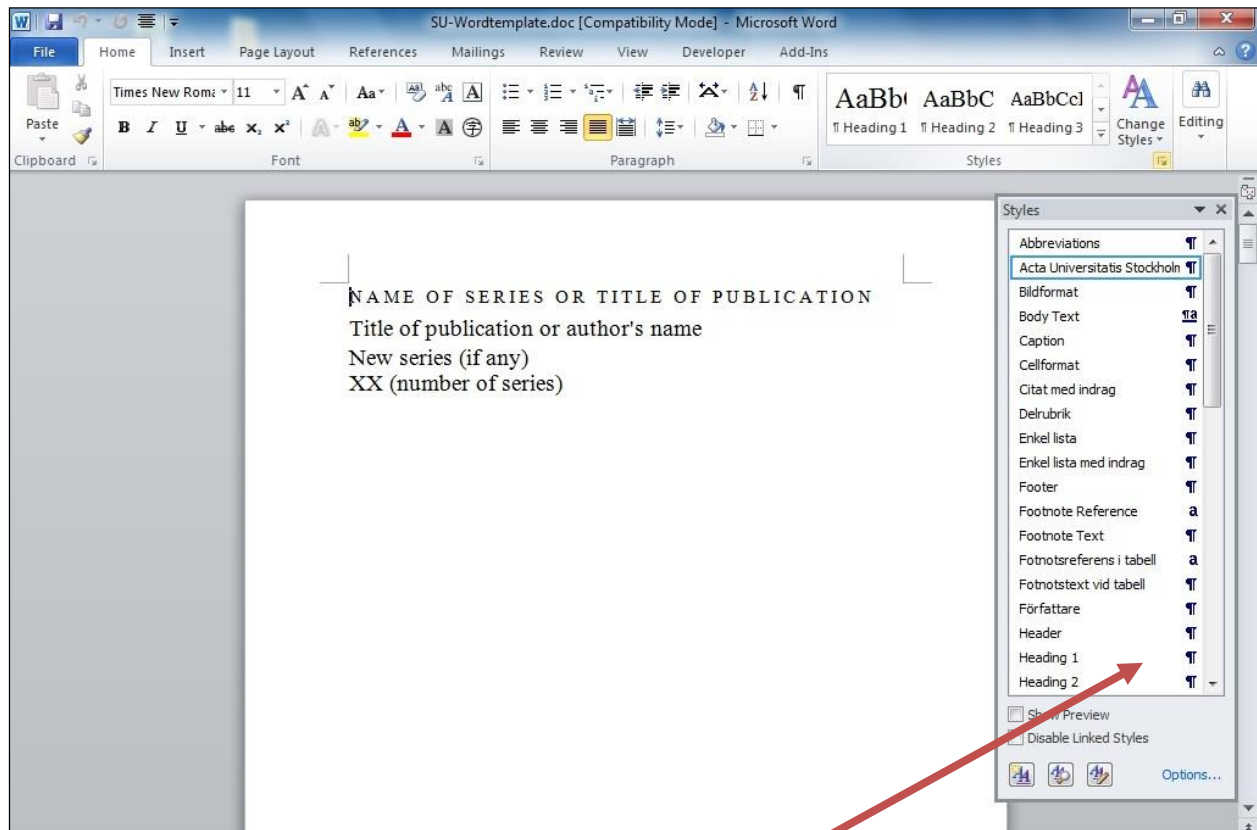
SU-Wordtemplate.doc [Compatibility Mode] - Microsoft Word

File | Home | Insert | Page Layout | References | Mailings | Review | View | Developer | Add-Ins

Paste
Clipboard
Times New Roma | 11
Font
Paragraph
AaBb( AaBbC AaBbCcl
¶ Heading 1 ¶ Heading 2 ¶ Heading 3
Change Styles
Styles
Editing

NAME OF SERIES OR TITLE OF PUBLICATION
Title of publication or author's name
New series (if any)
XX (number of series)

Styles
Abbreviations ¶
Acta Universitatis Stockholn ¶
Bildformat ¶
Body Text ¶a
Caption ¶
Cellformat ¶
Citat med indrag ¶
Delrubrik ¶
Enkel lista ¶
Enkel lista med indrag ¶
Footer ¶
Footnote Reference a
Footnote Text ¶
Fotnotsreferens i tabell a
Fotnotstext vid tabell ¶
Författare ¶
Header ¶
Heading 1 ¶
Heading 2 ¶
Show Preview
Disable Linked Styles
Options...